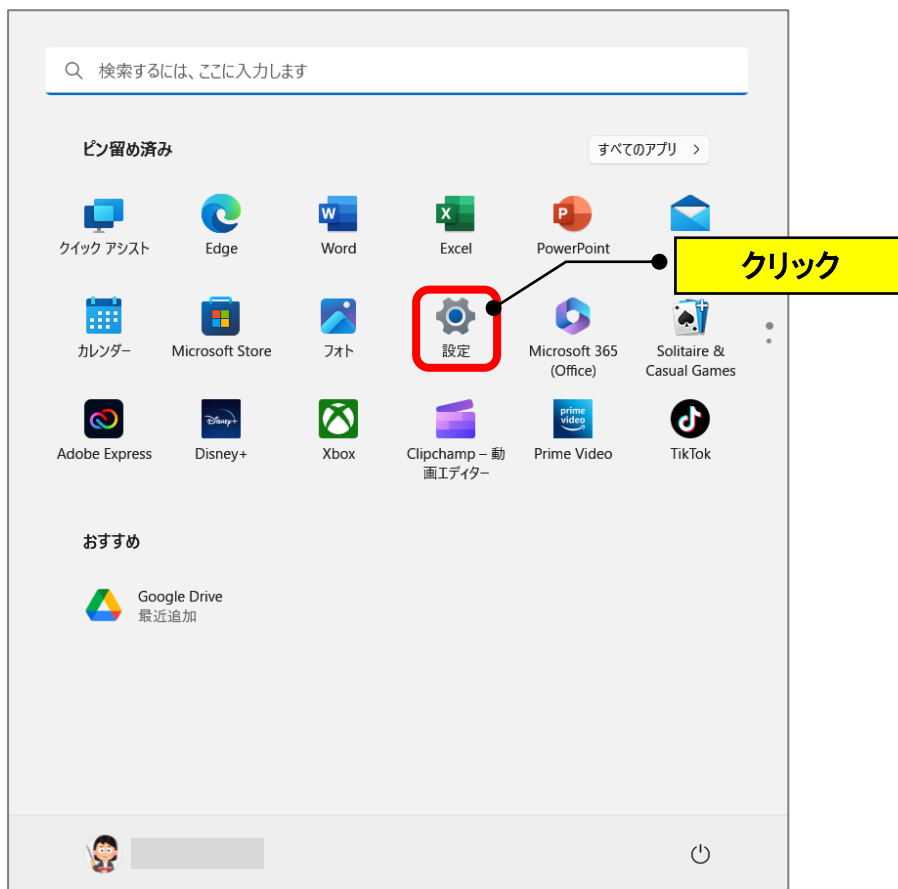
検索するには、ここに入力します

ピン留め済み

すべてのアプリ >

クイック アシスト

Edge

Word

Excel

PowerPoint

クリック

カレンダー

Microsoft Store

フォト

設定

Microsoft 365 (Office)

Solitaire & Casual Games

Adobe Express

Disney+

Xbox

Clipchamp – 動画エディター

Prime Video

TikTok

おすすめ

Google Drive
最近追加